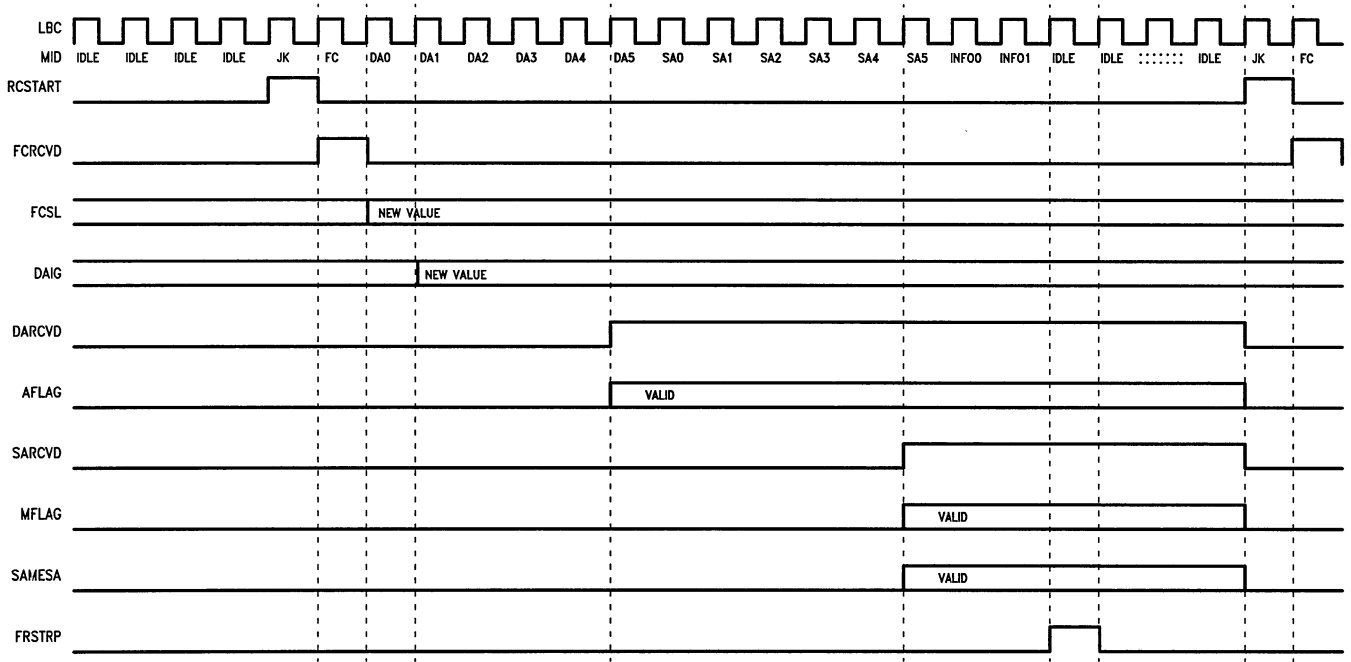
LBC
MID IDLE IDLE IDLE IDLE JK FC DA0 DA1 DA2 DA3 DA4 DA5 SA0 SA1 SA2 SA3 SA4 SA5 INFO0 INFO1 IDLE IDLE ::::::: IDLE JK FC
RCSTART
FCRCVD
FCSL
NEW VALUE
DAIG
NEW VALUE
DARCVD
AFLAG
VALID
SARCVD
MFLAG
VALID
SAMESA
VALID
FRSTRP